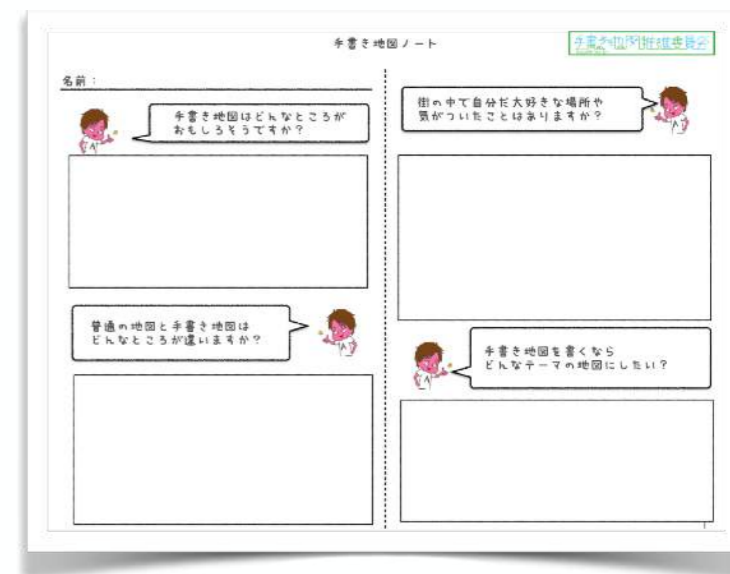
手書き地図ノート

手書き地図推進委員会

名前：

手書き地図はどんなところがおもしろそうですか？

普通の地図と手書き地図はどんなところが違いますか？

街の中で自分だ大好きな場所や気がついたことはありますか？

手書き地図を書くならどんなテーマの地図にしたい？

1